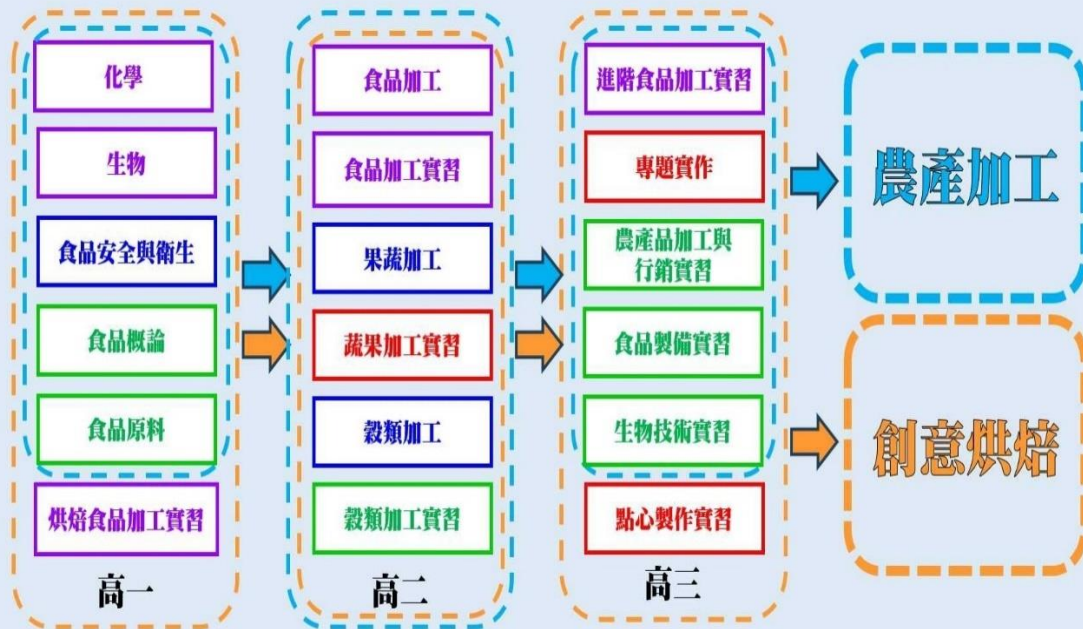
化學

生物

食品安全與衛生

食品概論

食品原料

烘焙食品加工實習

高一

食品加工

食品加工實習

果蔬加工

蔬果加工實習

穀類加工

穀類加工實習

高二

進階食品加工實習

專題實作

農產品加工與行銷實習

食品製備實習

生物技術實習

點心製作實習

高三

農產加工

創意烘焙